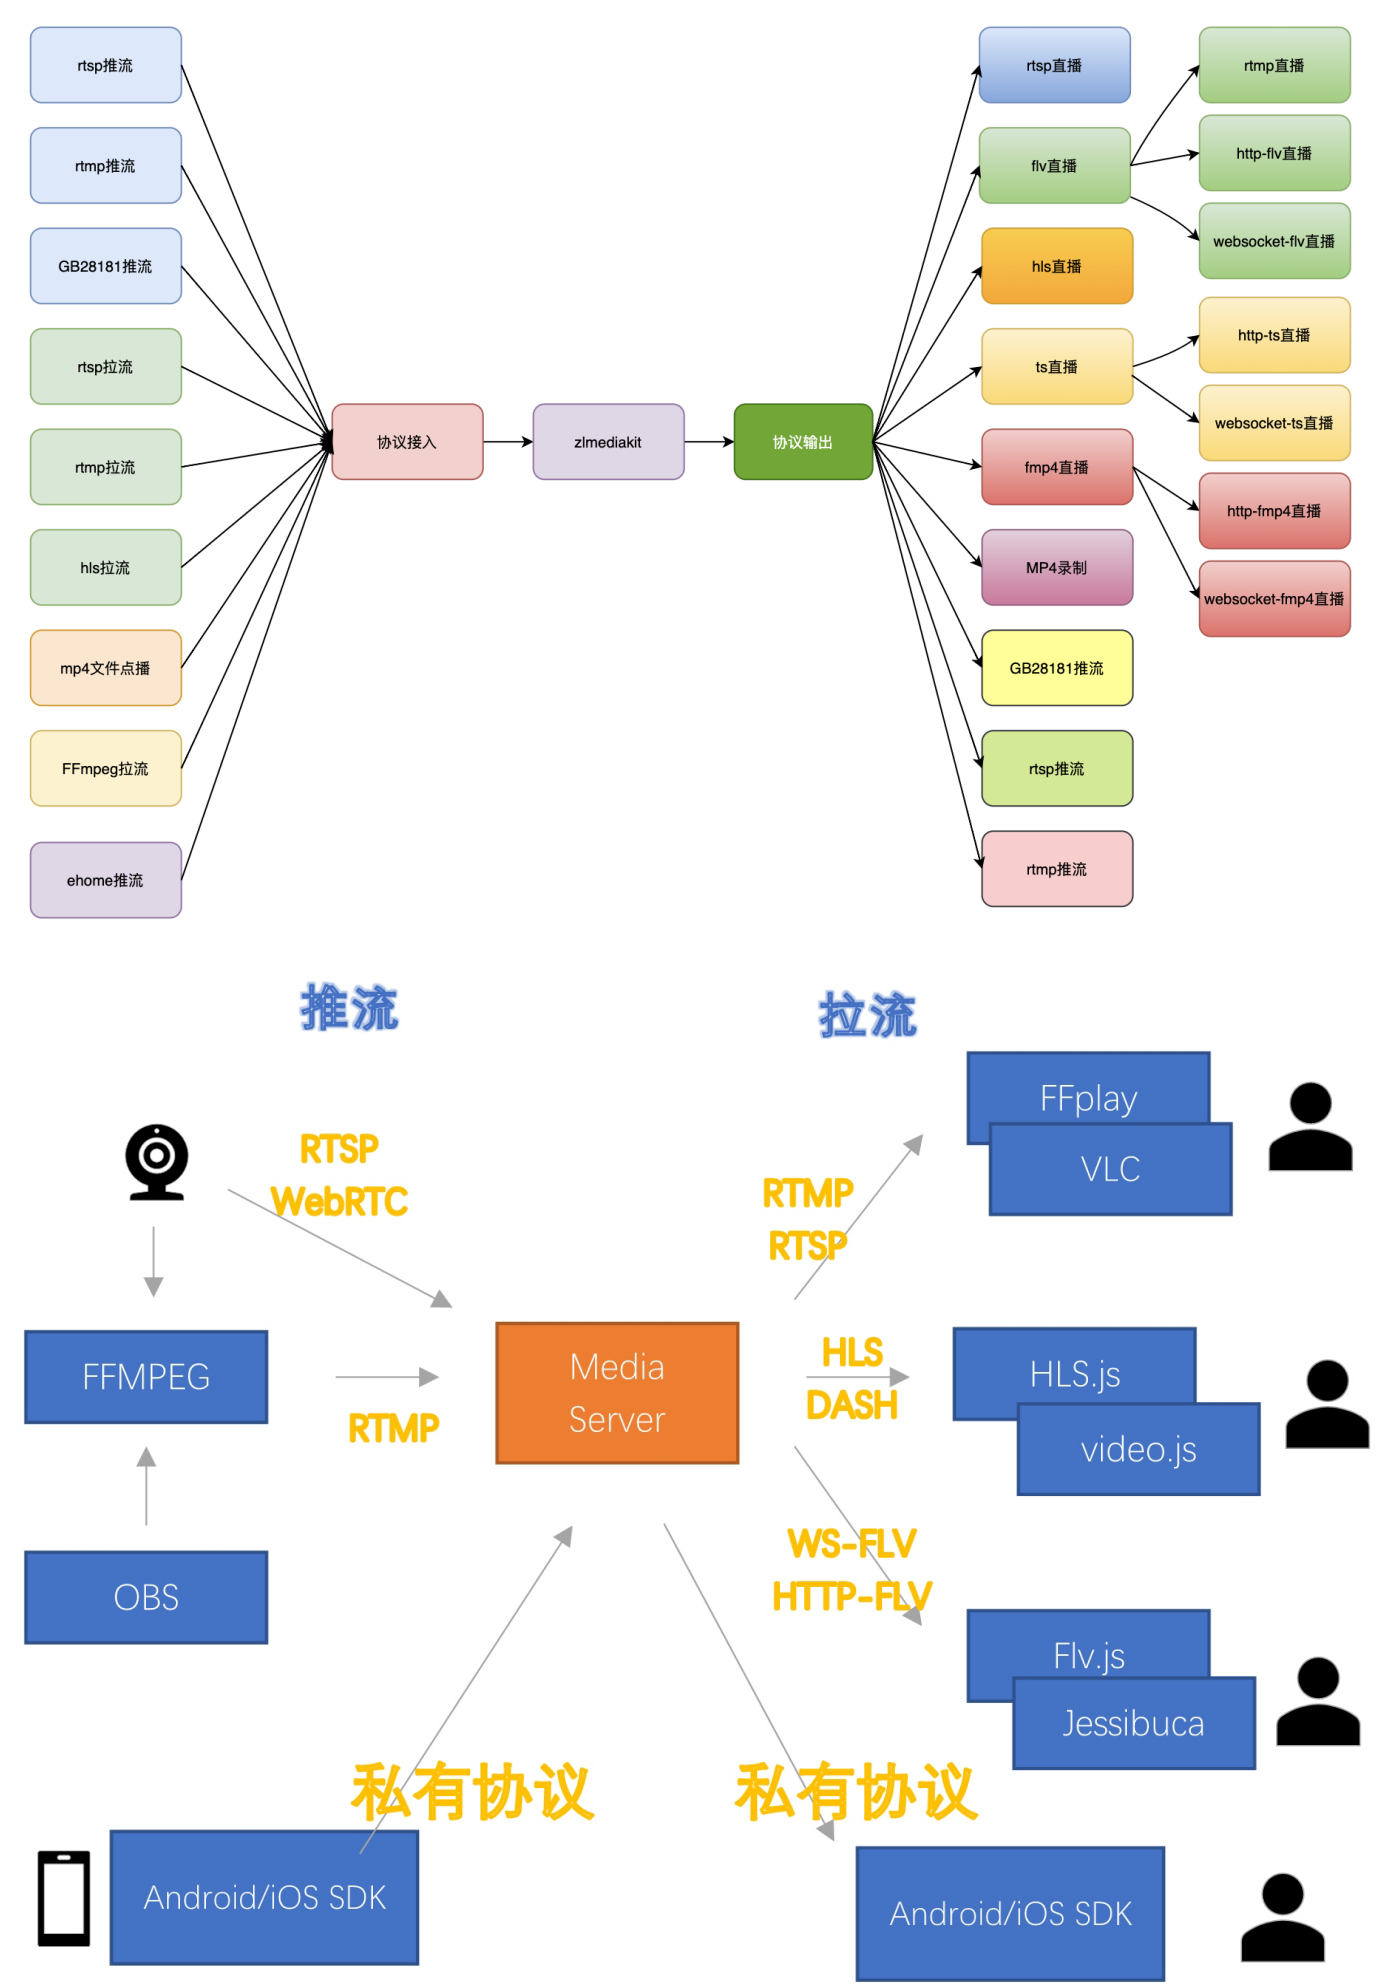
rtsp推流

rtmp推流

GB28181推流

rtsp拉流

rtmp拉流

hls拉流

mp4文件点播

FFmpeg拉流

ehome推流

协议接入

zlmediakit

协议输出

rtsp直播

flv直播

hls直播

ts直播

fmp4直播

MP4录制

GB28181推流

rtsp推流

rtmp推流

rtmp直播

http-flv直播

websocket-flv直播

http-ts直播

websocket-ts直播

http-fmp4直播

websocket-fmp4直播

推流

拉流

RTSP
WebRTC

FFMPEG

RTMP

OBS

Media Server

RTMP
RTSP

FFplay

VLC

HLS
DASH

HLS.js

video.js

WS-FLV
HTTP-FLV

Flv.js

Jessibuca

私有协议

私有协议

Android/iOS SDK

Android/iOS SDK